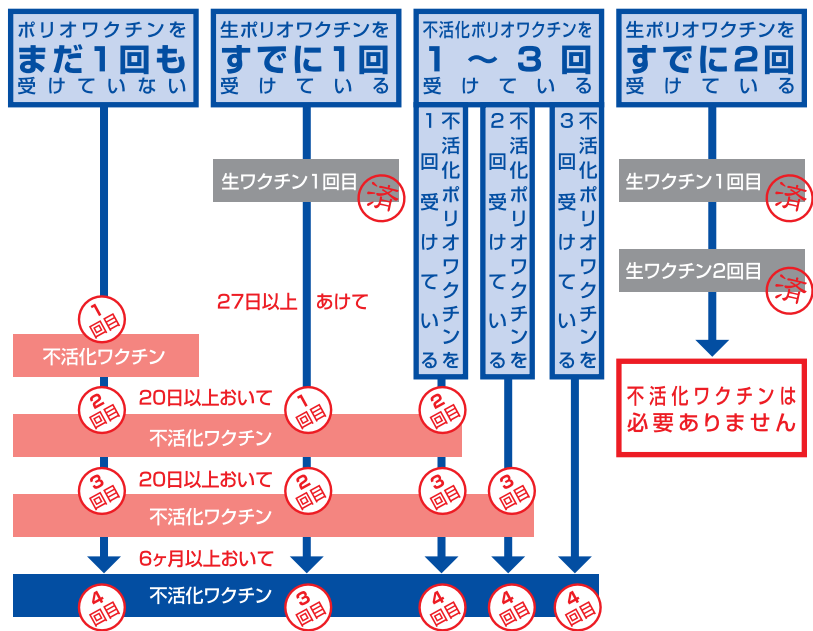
ポリオワクチンを
まだ1回も
受けていない

生ポリオワクチンを
すでに1回
受けている

不活化ポリオワクチンを
1〜3回
受けている

生ポリオワクチンを
すでに2回
受けている

不活化ポリオワクチン1回受けている

不活化ポリオワクチン2回受けている

不活化ポリオワクチン3回受けている

生ワクチン1回目 済

生ワクチン1回目 済

生ワクチン2回目 済

27日以上 あけて

1回目

不活化ワクチン

不活化ワクチンは
必要ありません

2回目 20日以上おいて 1回目 2回目

不活化ワクチン

3回目 20日以上おいて 2回目 3回目 3回目

不活化ワクチン

6ヶ月以上おいて

4回目 不活化ワクチン 3回目 4回目 4回目 4回目